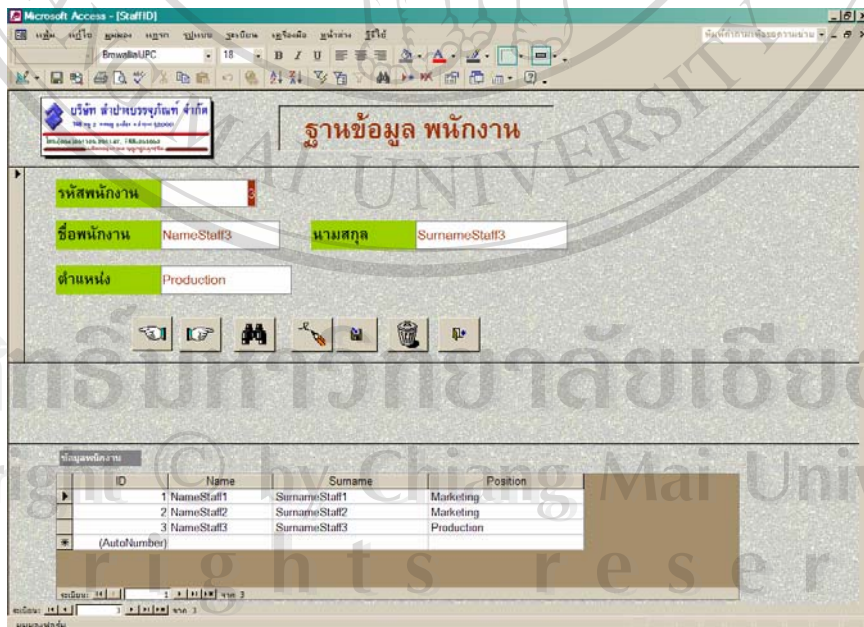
Microsoft Access - [StaffID]

แฟ้ม แก้ไข มุมมอง แทรก รูปแบบ ระเบียน เครื่องมือ หน้าต่าง วิธีใช้

BrowalliaUPC 18 B I U

บริษัท ลำปางบรรจุภัณฑ์ จำกัด

ฐานข้อมูล พนักงาน

รหัสพนักงาน 3

ชื่อพนักงาน NameStaff3

นามสกุล SurnameStaff3

ตำแหน่ง Production

ข้อมูลพนักงาน

| ID | Name | Surname | Position |
|---|---|---|---|
| 1 | NameStaff1 | SurnameStaff1 | Marketing |
| 2 | NameStaff2 | SurnameStaff2 | Marketing |
| 3 | NameStaff3 | SurnameStaff3 | Production |
| (AutoNumber) | | | |

ระเบียน: 1 จาก 3

ระเบียน: 3 จาก 3

มุมมองฟอร์ม

ลิขสิทธิ์มหาวิทยาลัยเชียงใหม่

Copyright © by Chiang Mai University

All rights reserved